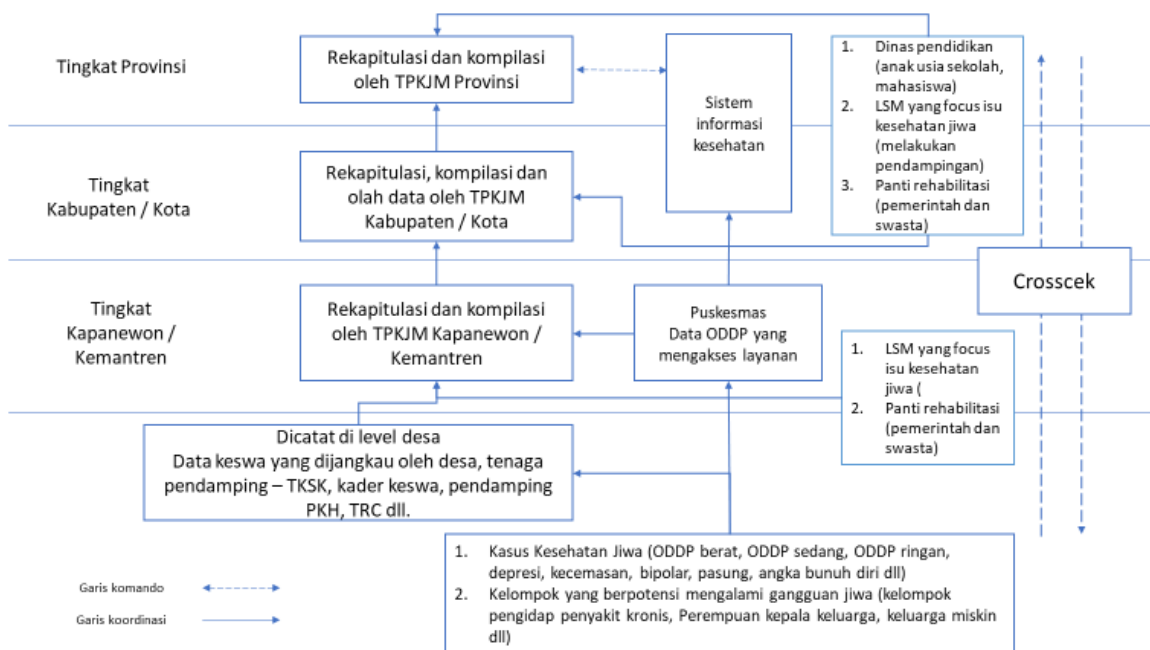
Tingkat Provinsi

Rekapitulasi dan kompilasi oleh TPKJM Provinsi

Sistem informasi kesehatan

1. Dinas pendidikan (anak usia sekolah, mahasiswa)
2. LSM yang focus isu kesehatan jiwa (melakukan pendampingan)
3. Panti rehabilitasi (pemerintah dan swasta)

Tingkat Kabupaten / Kota

Rekapitulasi, kompilasi dan olah data oleh TPKJM Kabupaten / Kota

Crosscek

Tingkat Kapanewon / Kemantren

Rekapitulasi dan kompilasi oleh TPKJM Kapanewon / Kemantren

Puskesmas
Data ODDP yang mengakses layanan

1. LSM yang focus isu kesehatan jiwa (
2. Panti rehabilitasi (pemerintah dan swasta)

Dicatat di level desa
Data keswa yang dijangkau oleh desa, tenaga pendamping – TKSK, kader keswa, pendamping PKH, TRC dll.

1. Kasus Kesehatan Jiwa (ODDP berat, ODDP sedang, ODDP ringan, depresi, kecemasan, bipolar, pasung, angka bunuh diri dll)
2. Kelompok yang berpotensi mengalami gangguan jiwa (kelompok pengidap penyakit kronis, Perempuan kepala keluarga, keluarga miskin dll)

Garis komando

Garis koordinasi